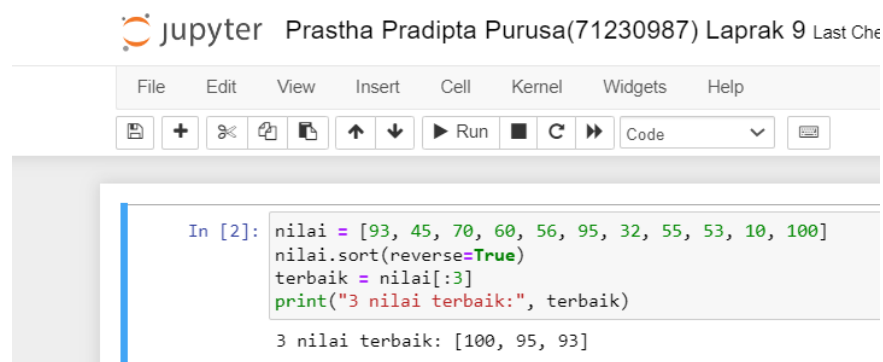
jupyter Prastha Pradipta Purusa(71230987) Laprak 9 Last Che

File Edit View Insert Cell Kernel Widgets Help

Run Code

In [2]: nilai = [93, 45, 70, 60, 56, 95, 32, 55, 53, 10, 100]
nilai.sort(reverse=True)
terbaik = nilai[:3]
print("3 nilai terbaik:", terbaik)

3 nilai terbaik: [100, 95, 93]